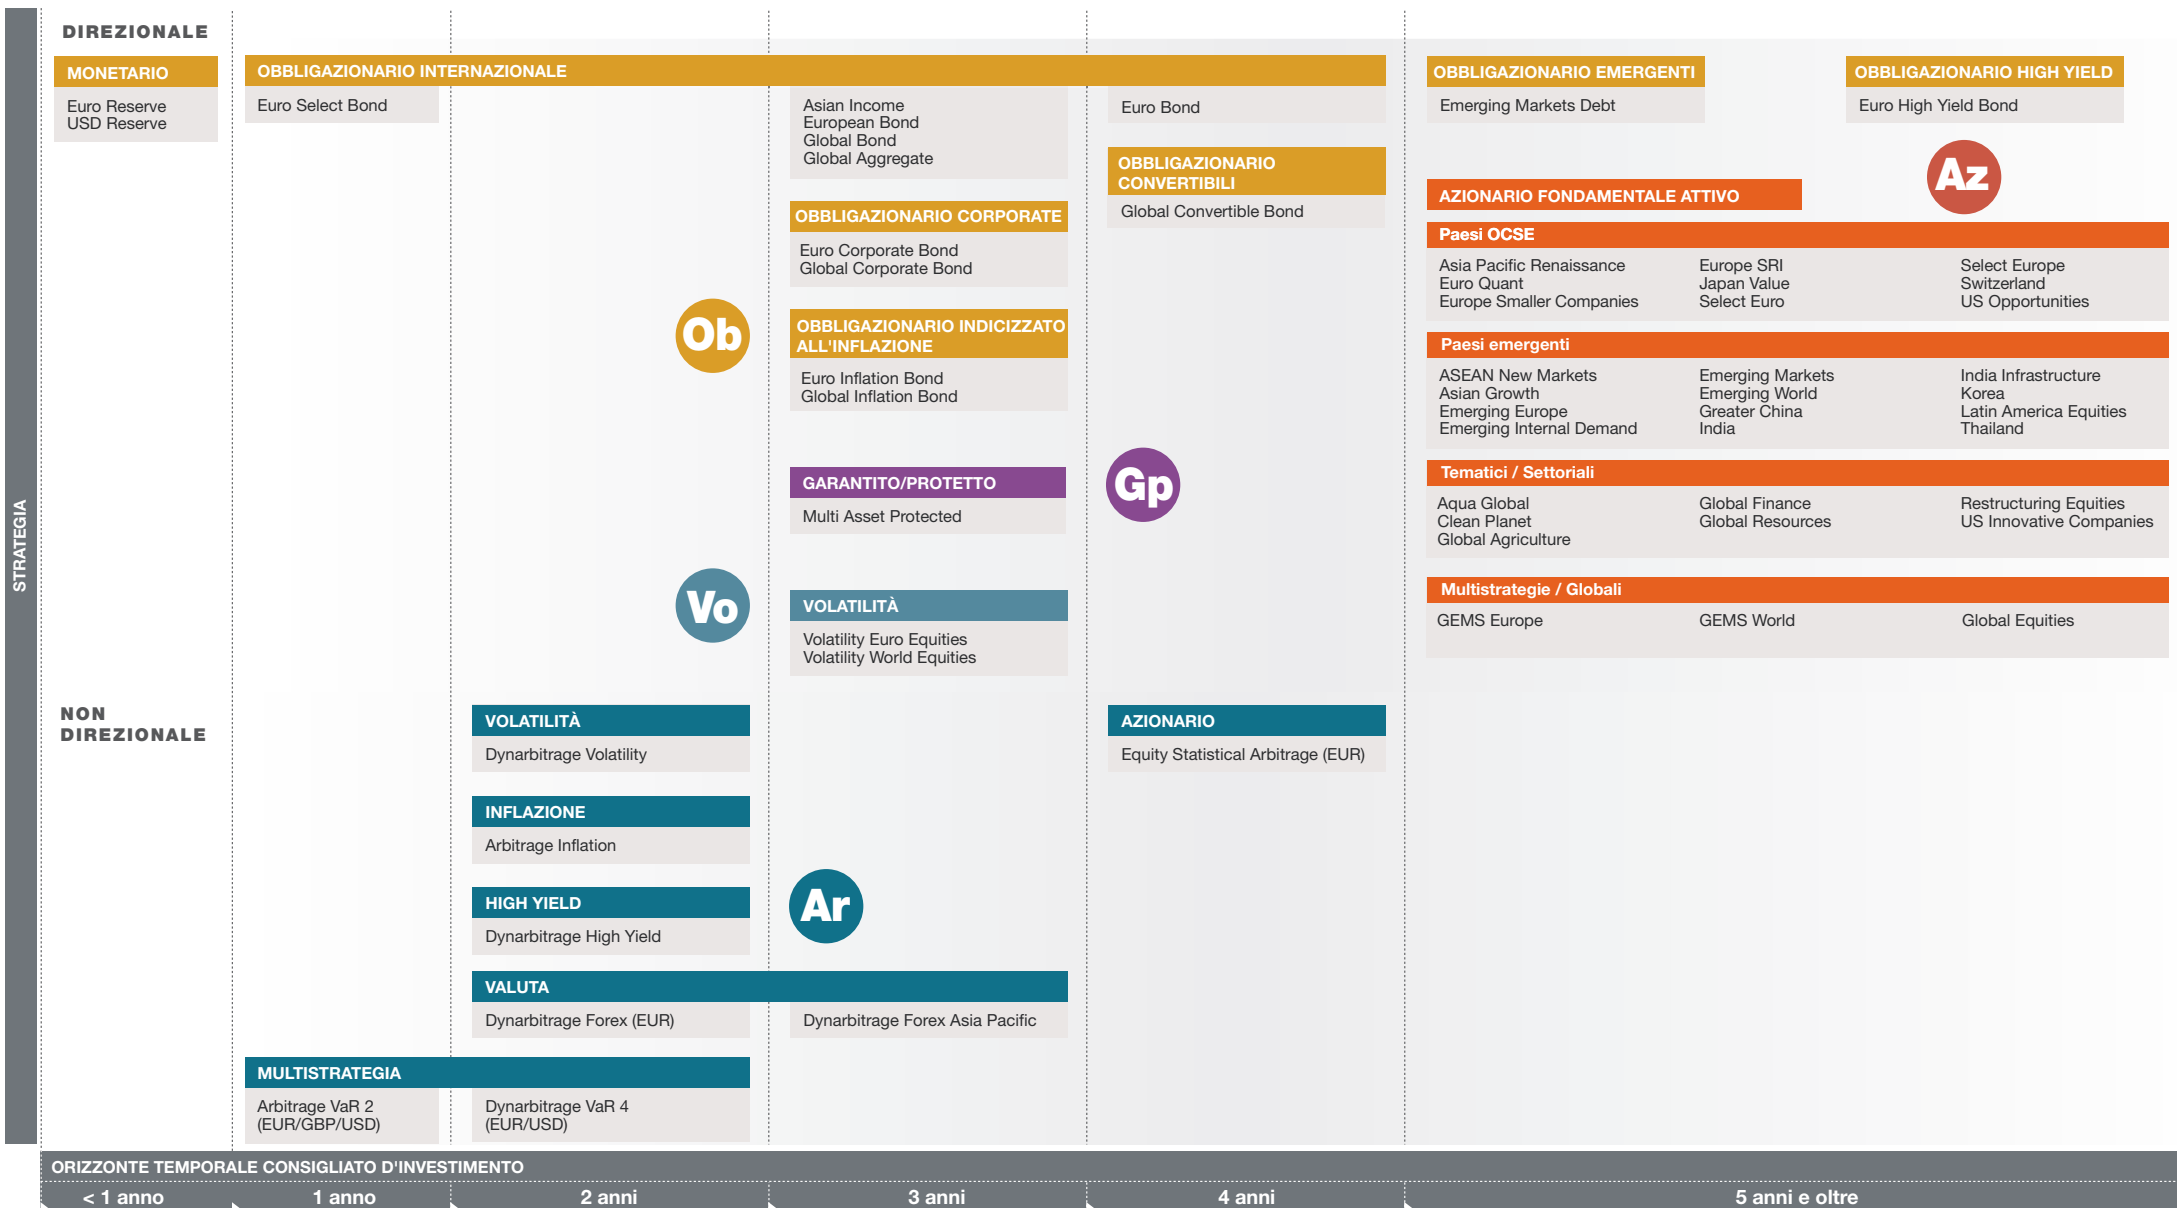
STRATEGIA

DIREZIONALE

MONETARIO
Euro Reserve
USD Reserve

OBBLIGAZIONARIO INTERNAZIONALE
Euro Select Bond

Asian Income
European Bond
Global Bond
Global Aggregate

Euro Bond

OBBLIGAZIONARIO EMERGENTI
Emerging Markets Debt

OBBLIGAZIONARIO HIGH YIELD
Euro High Yield Bond

OBBLIGAZIONARIO CONVERTIBILI
Global Convertible Bond

Az

AZIONARIO FONDAMENTALE ATTIVO

Paesi OCSE
Asia Pacific Renaissance
Euro Quant
Europe Smaller Companies
Europe SRI
Japan Value
Select Euro
Select Europe
Switzerland
US Opportunities

OBBLIGAZIONARIO CORPORATE
Euro Corporate Bond
Global Corporate Bond

Ob

OBBLIGAZIONARIO INDICIZZATO ALL'INFLAZIONE
Euro Inflation Bond
Global Inflation Bond

Paesi emergenti
ASEAN New Markets
Asian Growth
Emerging Europe
Emerging Internal Demand
Emerging Markets
Emerging World
Greater China
India
India Infrastructure
Korea
Latin America Equities
Thailand

GARANTITO/PROTETTO
Multi Asset Protected

Gp

Tematici / Settoriali
Aqua Global
Clean Planet
Global Agriculture
Global Finance
Global Resources
Restructuring Equities
US Innovative Companies

Vo

VOLATILITÀ
Volatility Euro Equities
Volatility World Equities

Multistrategie / Globali
GEMS Europe
GEMS World
Global Equities

NON DIREZIONALE

VOLATILITÀ
Dynarbitrage Volatility

AZIONARIO
Equity Statistical Arbitrage (EUR)

INFLAZIONE
Arbitrage Inflation

HIGH YIELD
Dynarbitrage High Yield

Ar

VALUTA
Dynarbitrage Forex (EUR)
Dynarbitrage Forex Asia Pacific

MULTISTRATEGIA
Arbitrage VaR 2 (EUR/GBP/USD)
Dynarbitrage VaR 4 (EUR/USD)

ORIZZONTE TEMPORALE CONSIGLIATO D'INVESTIMENTO
< 1 anno
1 anno
2 anni
3 anni
4 anni
5 anni e oltre